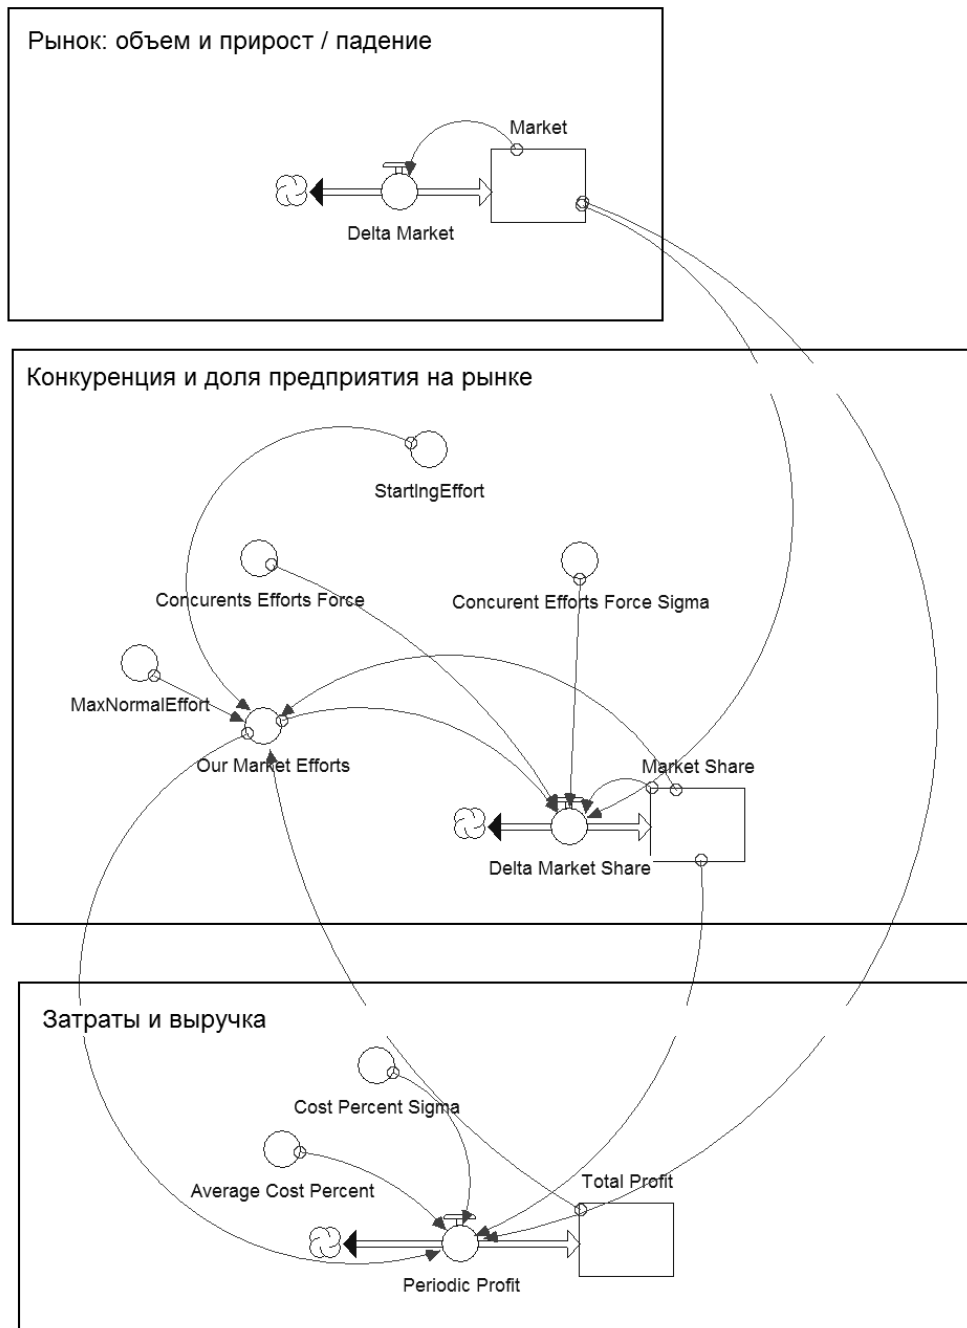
Рынок: объем и прирост / падение

Market

Delta Market

Конкуренция и доля предприятия на рынке

StartingEffort

Concurents Efforts Force

Concurent Efforts Force Sigma

MaxNormalEffort

Our Market Efforts

Market Share

Delta Market Share

Затраты и выручка

Cost Percent Sigma

Average Cost Percent

Total Profit

Periodic Profit